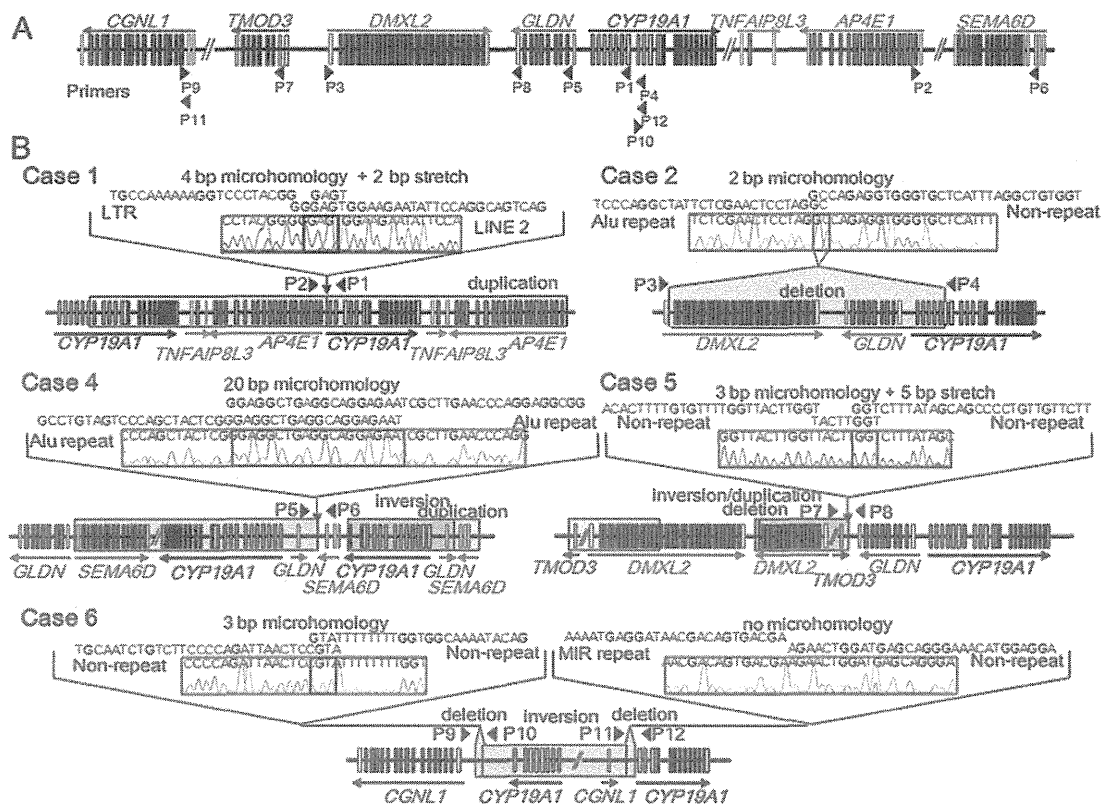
A

CGNL1 TMOD3 DMXL2 GLDN CYP19A1 TNFAIP8L3 AP4E1 SEMA6D

Primers P9 P11 P7 P3 P8 P5 P1 P4 P12 P10 P2 P6

B

Case 1 4 bp microhomology + 2 bp stretch
TGCCAAAAAAGGTCCCTACGG GAGT
GGGAGTGGAAGAATATTCCAGGCAGTCAG
LTR CCTACGGGGAGTGGAAGAATATTCCA LINE 2
P2 P1 duplication
CYP19A1 TNFAIP8L3 AP4E1 CYP19A1 TNFAIP8L3 AP4E1

Case 2 2 bp microhomology
TCCCAGGCTATTCTCGAACTCCTAGGC
GCCAGAGGTGGGTGCTCATTTAGGCTGTGGT
Alu repeat TCTCGAACTCCTAGGCCAGAGGTGGGTGCTCATTT Non-repeat
P3 deletion P4
DMXL2 GLDN CYP19A1

Case 4 20 bp microhomology
GGAGGCTGAGGCAGGAGAATCGCTTGAACCCAGGAGGCGG
GCCTGTAGTCCCAGCTACTCGGGAGGCTGAGGCAGGAGAAT
Alu repeat CCCAGCTACTCGGGAGGCTGAGGCAGGAGAATCGCTTGAACCCAGG Alu repeat
P5 P6 inversion duplication
GLDN SEMA6D CYP19A1 GLDN SEMA6D CYP19A1 GLDN SEMA6D

Case 5 3 bp microhomology + 5 bp stretch
ACACTTTTGTGTTTTGGTTACTTGGT
GGTCTTTATAGCAGCCCCTGTTGTTCTT
TACTTGGT
Non-repeat GGTTACTTGGTTACTTGGTCTTTATAGC Non-repeat
inversion/duplication deletion P7 P8
TMOD3 DMXL2 DMXL2 TMOD3 GLDN CYP19A1

Case 6 3 bp microhomology
TGCAATCTGTCTTCCCCAGATTAACTCCGTA
GTATTTTTTTTGGTGGCAAAATACAG
Non-repeat CCCCAGATTAACTCCGTATTTTTTTTGG Non-repeat
no microhomology
AAAATGAGGATAACGACAGTGACGA
AGAACTGGATGAGCAGGGAAACATGGAGGA
MIR repeat AACGACAGTGACGAAGAACTGGATGAGCAGGGA Non-repeat
deletion inversion deletion
P9 P10 P11 P12
CGNL1 CYP19A1 CGNL1 CYP19A1